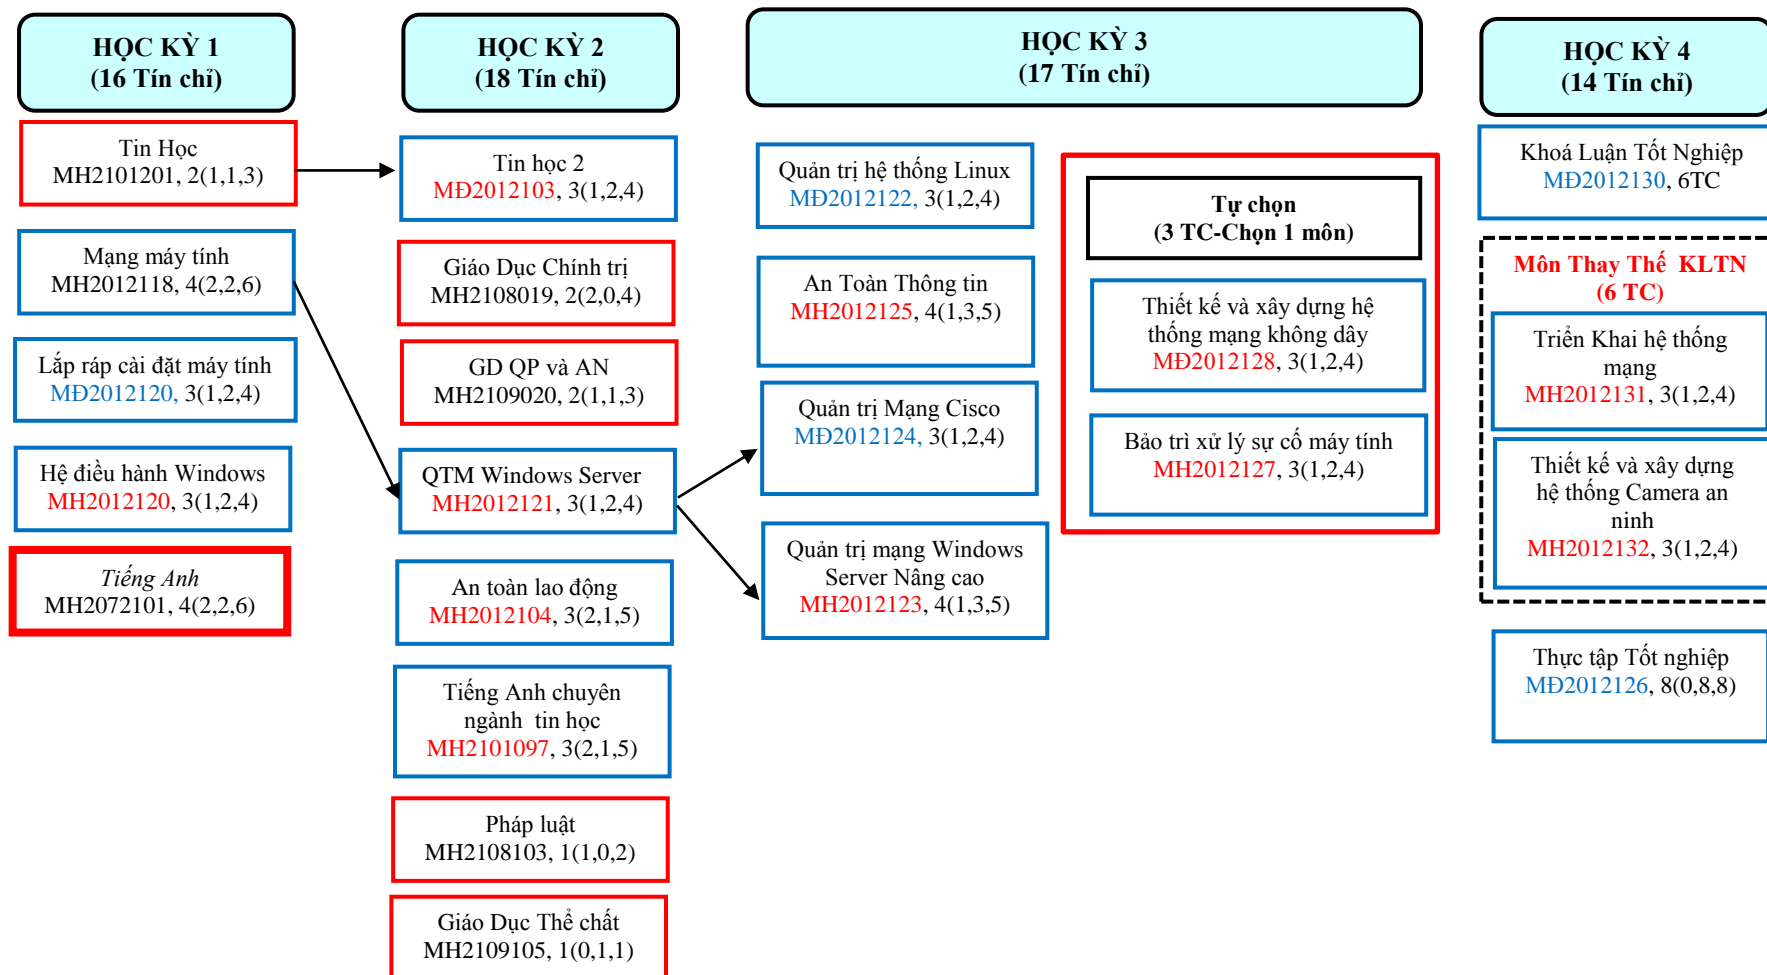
HỌC KỲ 1
(16 Tín chỉ)

Tin Học
MH2101201, 2(1,1,3)

Mạng máy tính
MH2012118, 4(2,2,6)

Lắp ráp cài đặt máy tính
MĐ2012120, 3(1,2,4)

Hệ điều hành Windows
MH2012120, 3(1,2,4)

Tiếng Anh
MH2072101, 4(2,2,6)

HỌC KỲ 2
(18 Tín chỉ)

Tin học 2
MĐ2012103, 3(1,2,4)

Giáo Dục Chính trị
MH2108019, 2(2,0,4)

GD QP và AN
MH2109020, 2(1,1,3)

QTM Windows Server
MH2012121, 3(1,2,4)

An toàn lao động
MH2012104, 3(2,1,5)

Tiếng Anh chuyên ngành tin học
MH2101097, 3(2,1,5)

Pháp luật
MH2108103, 1(1,0,2)

Giáo Dục Thể chất
MH2109105, 1(0,1,1)

HỌC KỲ 3
(17 Tín chỉ)

Quản trị hệ thống Linux
MĐ2012122, 3(1,2,4)

An Toàn Thông tin
MH2012125, 4(1,3,5)

Quản trị Mạng Cisco
MĐ2012124, 3(1,2,4)

Quản trị mạng Windows Server Nâng cao
MH2012123, 4(1,3,5)

Tự chọn
(3 TC-Chọn 1 môn)

Thiết kế và xây dựng hệ thống mạng không dây
MĐ2012128, 3(1,2,4)

Bảo trì xử lý sự cố máy tính
MH2012127, 3(1,2,4)

HỌC KỲ 4
(14 Tín chỉ)

Khoá Luận Tốt Nghiệp
MĐ2012130, 6TC

Môn Thay Thế KLTN
(6 TC)

Triển Khai hệ thống mạng
MH2012131, 3(1,2,4)

Thiết kế và xây dựng hệ thống Camera an ninh
MH2012132, 3(1,2,4)

Thực tập Tốt nghiệp
MĐ2012126, 8(0,8,8)